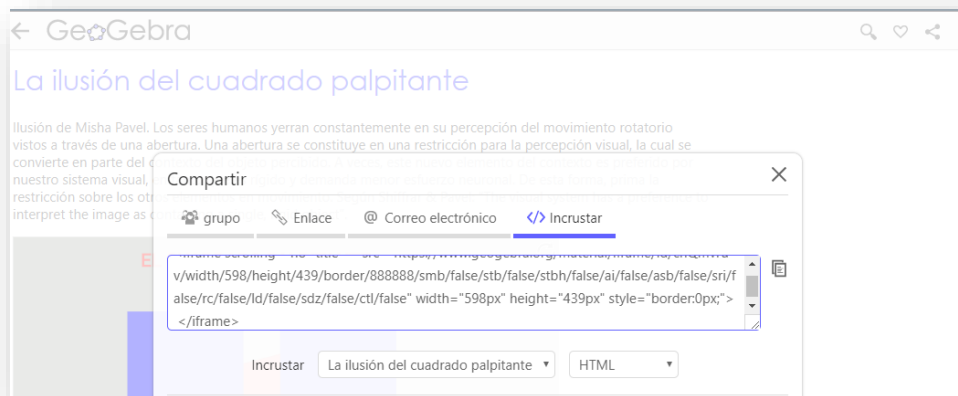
← GeoGebra

La ilusión del cuadrado palpitante

Ilusión de Misha Pavel. Los seres humanos yerran constantemente en su percepción del movimiento rotatorio vistos a través de una abertura. Una abertura se constituye en una restricción para la percepción visual, la cual se convierte en parte del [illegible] nuestro sistema visual, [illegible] restricción sobre los otr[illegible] interpret the image as c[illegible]

E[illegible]

Compartir ✕

grupo | Enlace | @ Correo electrónico | </> Incrustar

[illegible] v/width/598/height/439/border/888888/smb/false/stb/false/stbh/false/ai/false/asb/false/sri/false/rc/false/ld/false/sdz/false/ctl/false" width="598px" height="439px" style="border:0px;"> </iframe>

Incrustar | La ilusión del cuadrado palpitante ▾ | HTML ▾